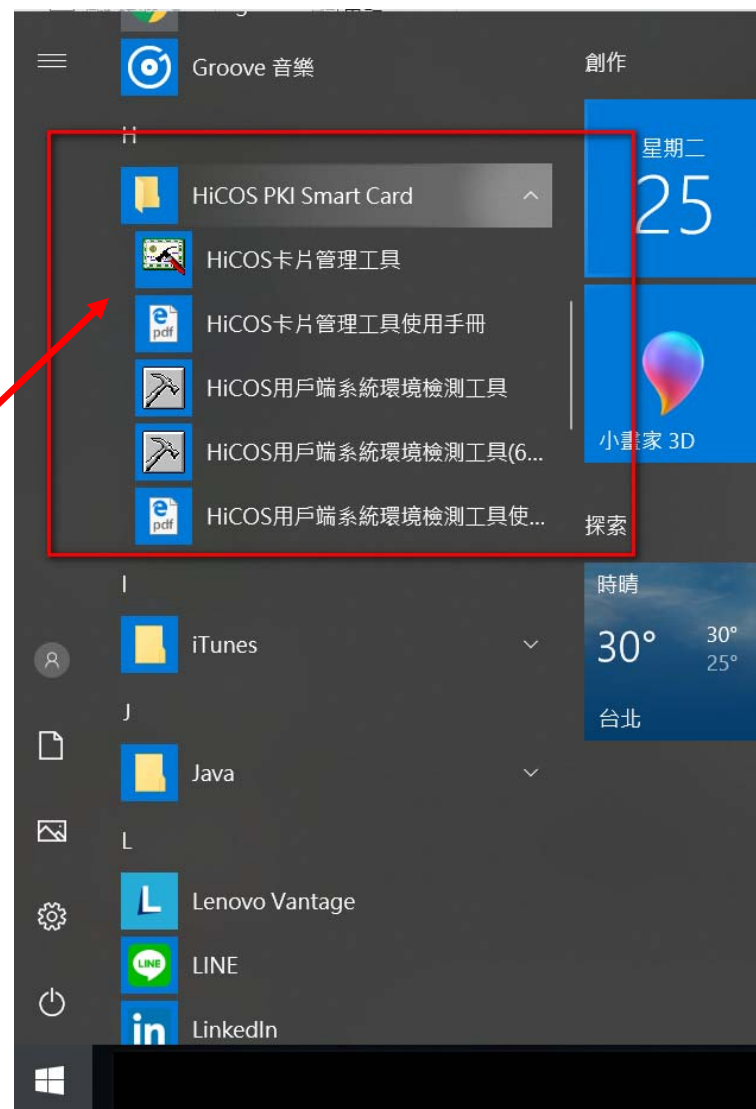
Groove 音樂

創作

H

HiCOS PKI Smart Card

HiCOS卡片管理工具

HiCOS卡片管理工具使用手冊

HiCOS用戶端系統環境檢測工具

HiCOS用戶端系統環境檢測工具(6...

HiCOS用戶端系統環境檢測工具使...

星期二

25

小畫家 3D

探索

I

iTunes

時晴

30°

30°

25°

台北

J

Java

L

Lenovo Vantage

LINE

LinkedIn